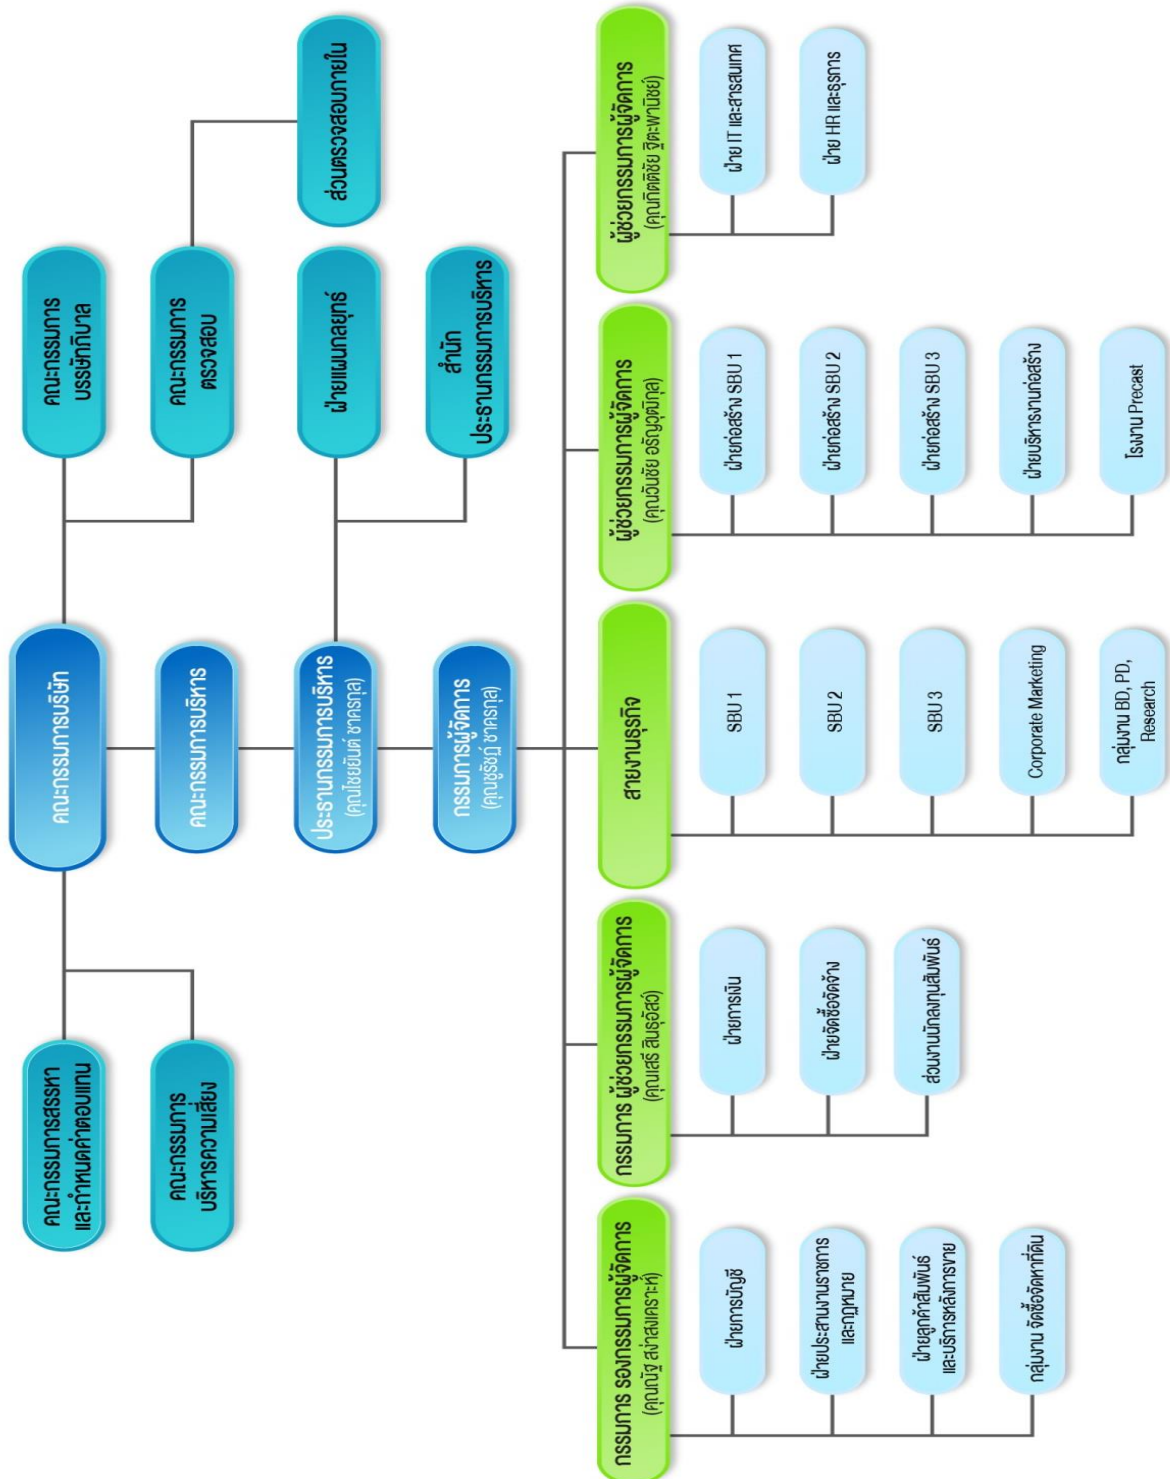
คณะกรรมการบริษัท

คณะกรรมการบรรษัทภิบาล

คณะกรรมการตรวจสอบ

ส่วนตรวจสอบภายใน

ฝ่ายแผนกลยุทธ์

สำนักประธานกรรมการบริหาร

คณะกรรมการบริหาร

ประธานกรรมการบริหาร (คุณไชยยันต์ ชาครกุล)

กรรมการผู้จัดการ (คุณชูรัฐ ชาครกุล)

คณะกรรมการสรรหาและกำหนดค่าตอบแทน

คณะกรรมการบริหารความเสี่ยง

ผู้ช่วยกรรมการผู้จัดการ (คุณกิตติชัย รัฐะพานิชย์)

ฝ่าย IT และสารสนเทศ

ฝ่าย HR และธุรการ

ผู้ช่วยกรรมการผู้จัดการ (คุณวันชัย อรัญญาศักดิ์กุล)

ฝ่ายก่อสร้าง SBU 1

ฝ่ายก่อสร้าง SBU 2

ฝ่ายก่อสร้าง SBU 3

ฝ่ายบริหารงานก่อสร้าง

โรงงาน Precast

สายงานธุรกิจ

SBU 1

SBU 2

SBU 3

Corporate Marketing

กลุ่มงาน BD, PD, Research

กรรมการ ผู้ช่วยกรรมการผู้จัดการ (คุณเสรี สินธุอัสวิ)

ฝ่ายการเงิน

ฝ่ายจัดซื้อจัดจ้าง

ส่วนงานนักลงทุนสัมพันธ์

กรรมการ รองกรรมการผู้จัดการ (คุณนัฐ สง่าสงเคราะห์)

ฝ่ายการบัญชี

ฝ่ายประสานงานราชการและกฎหมาย

ฝ่ายลูกค้าสัมพันธ์และบริการหลังการขาย

กลุ่มงาน จัดซื้อจัดหาที่ดิน